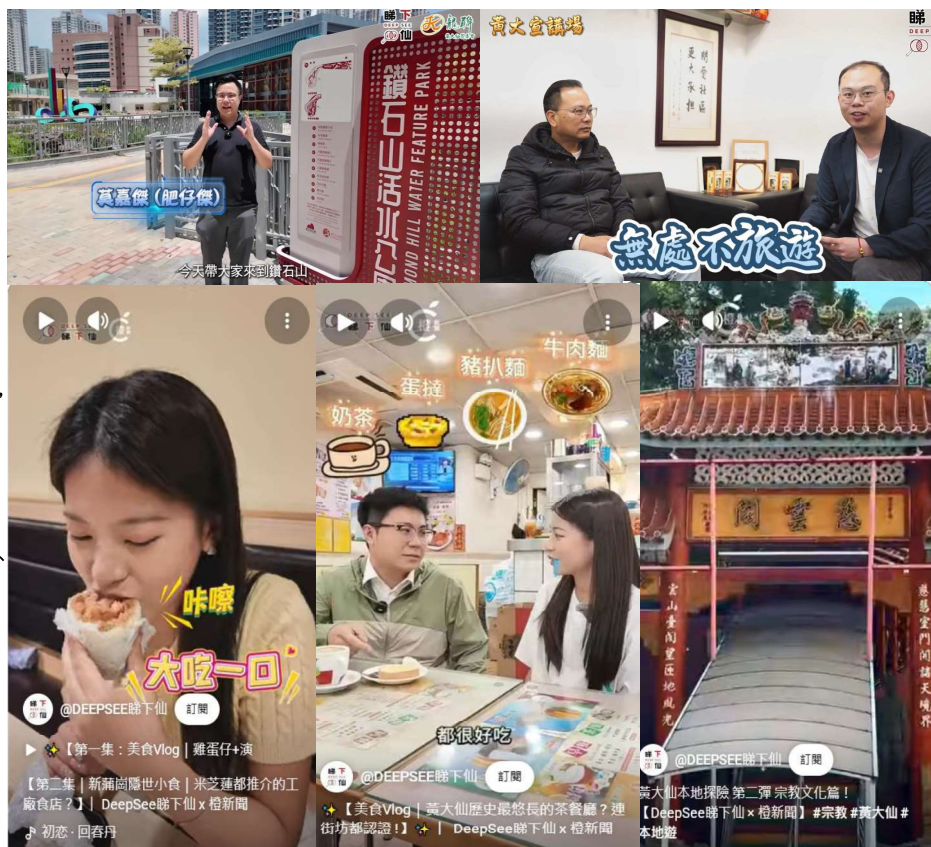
睇下仙

鑽石山活水公園
DIAMOND HILL WATER FEATURE PARK

莫嘉傑（肥仔傑）

今天帶大家來到鑽石山

黃大宣講場

開發社區 更大承擔

無處不旅遊

睇 DEEP

咔嚓

大吃一口

@DEEPSEE睇下仙 訂閱

▶ ✨【第一集：美食Vlog｜雞蛋仔+演

【第二集｜新蒲崗隱世小食｜米芝蓮都推介的工廠食店？】｜DeepSee睇下仙 x 橙新聞

♪ 初恋 · 回春丹

奶茶

蛋撻

豬扒麵

牛肉麵

都很好吃

@DEEPSEE睇下仙 訂閱

✨【美食Vlog｜黃大仙歷史最悠長的茶餐廳？連街坊都認證！】✨｜ DeepSee睇下仙 x 橙新聞

嗇色園

慈雲閣

@DEEPSEE睇下仙 訂閱

黃大仙本地探險 第二彈 宗教文化篇！【DeepSee睇下仙 x 橙新聞】#宗教 #黃大仙 #本地遊